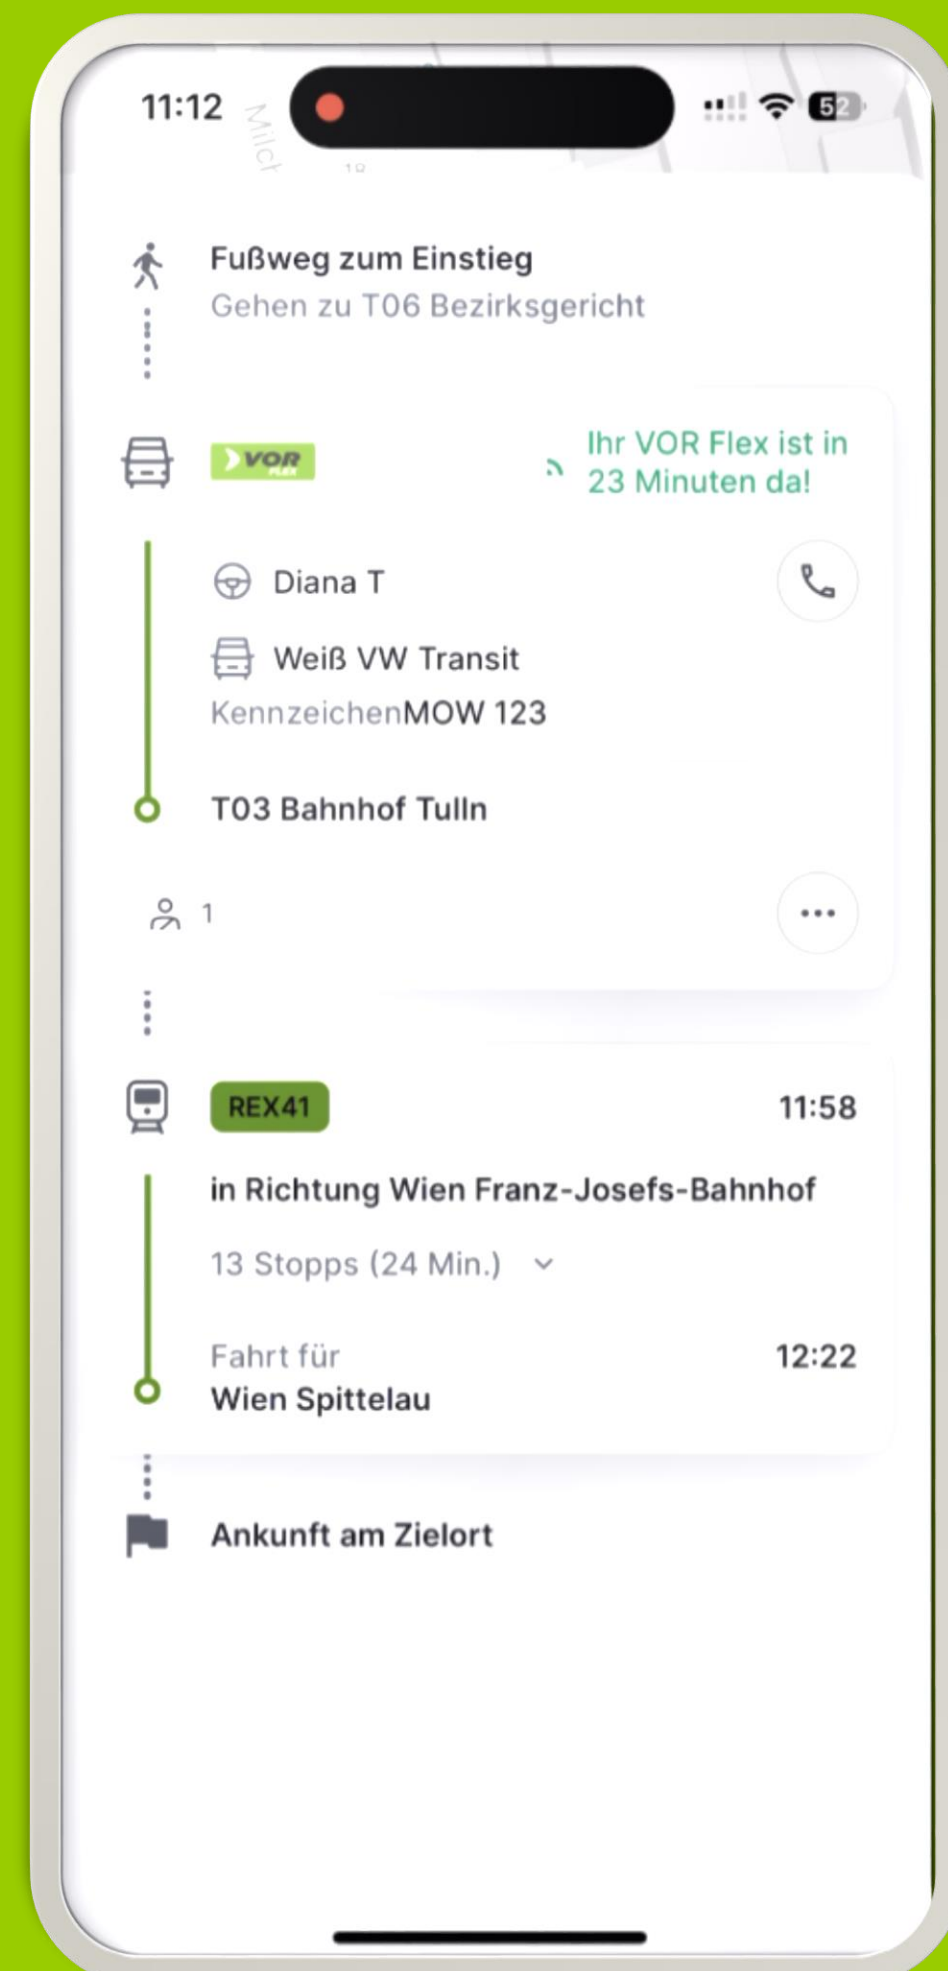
11:12 52

Fußweg zum Einstieg
Gehen zu T06 Bezirksgericht

VOR FLEX

Ihr VOR Flex ist in 23 Minuten da!

Diana T

Weiß VW Transit
KennzeichenMOW 123

T03 Bahnhof Tulln

1

REX41 11:58

in Richtung Wien Franz-Josefs-Bahnhof

13 Stopps (24 Min.)

Fahrt für 12:22
Wien Spittelau

Ankunft am Zielort